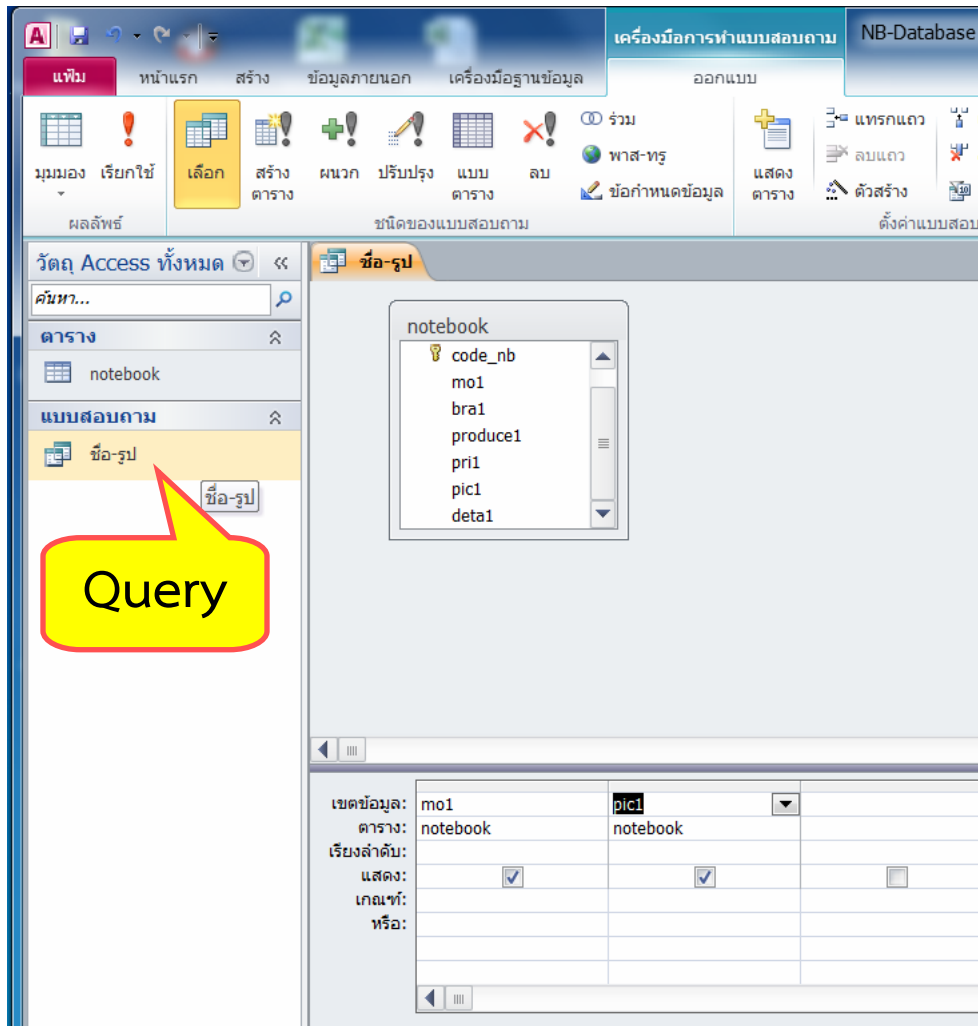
เครื่องมือการทำแบบสอบถาม NB-Database

แฟ้ม หน้าแรก สร้าง ข้อมูลภายนอก เครื่องมือฐานข้อมูล ออกแบบ

มุมมอง เรียกใช้ เลือก สร้างตาราง ผนวก ปรับปรุง แบบตาราง ลบ ร่วม พาส-ทรู ข้อกำหนดข้อมูล แสดงตาราง แทรกแถว ลบแถว ตัวสร้าง

ผลลัพธ์ ชนิดของแบบสอบถาม ตั้งค่าแบบสอบ

วัตถุ Access ทั้งหมด

ค้นหา...

ตาราง

notebook

แบบสอบถาม

ชื่อ-รูป

ชื่อ-รูป

Query

ชื่อ-รูป

notebook
code_nb
mo1
bra1
produce1
pri1
pic1
deta1

| | | | |
|---|---|---|---|
| เขตข้อมูล: | mo1 | pic1 | |
| ตาราง: | notebook | notebook | |
| เรียงลำดับ: | | | |
| แสดง: | ☑ | ☑ | ☐ |
| เกณฑ์: | | | |
| หรือ: | | | |